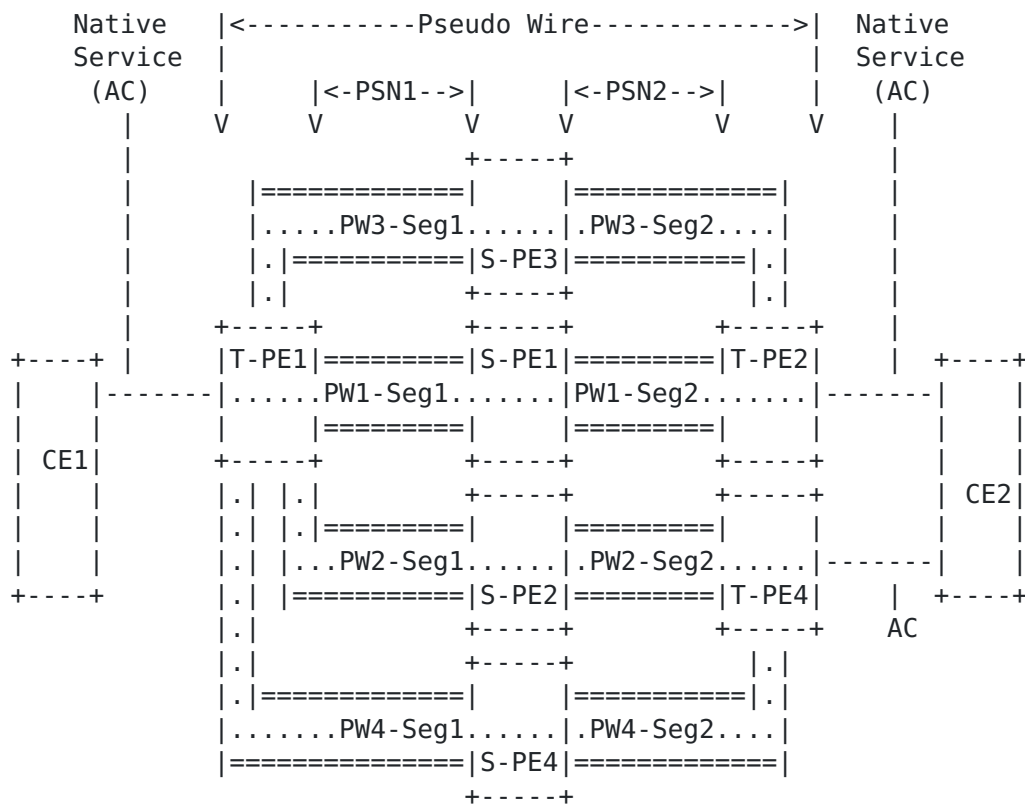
Native |<-----------Pseudo Wire------------>| Native
Service |                                    | Service
(AC)  |    |<-PSN1-->|    |<-PSN2-->|    |  (AC)
V    V          V    V          V    V

+-----+
|============|     |============|
|.....PW3-Seg1......|.PW3-Seg2....|
|.|===========|S-PE3|===========|.|
|.|           +-----+           |.|
+-----+           +-----+           +-----+
+----+   |T-PE1|=========|S-PE1|=========|T-PE2|   +----+
|......PW1-Seg1.......|PW1-Seg2.......|
|=========|     |=========|
CE1|   +-----+           +-----+           +-----+
|.| |.|           +-----+           +-----+   CE2|
|.| |.|=========|     |=========|
|.| |...PW2-Seg1......|.PW2-Seg2......|
+----+   |.| |===========|S-PE2|=========|T-PE4|   +----+
|.|           +-----+           +-----+  AC
|.|           +-----+           |.|
|.|============|     |============|.|
|.......PW4-Seg1......|.PW4-Seg2....|
|==============|S-PE4|============|
+-----+